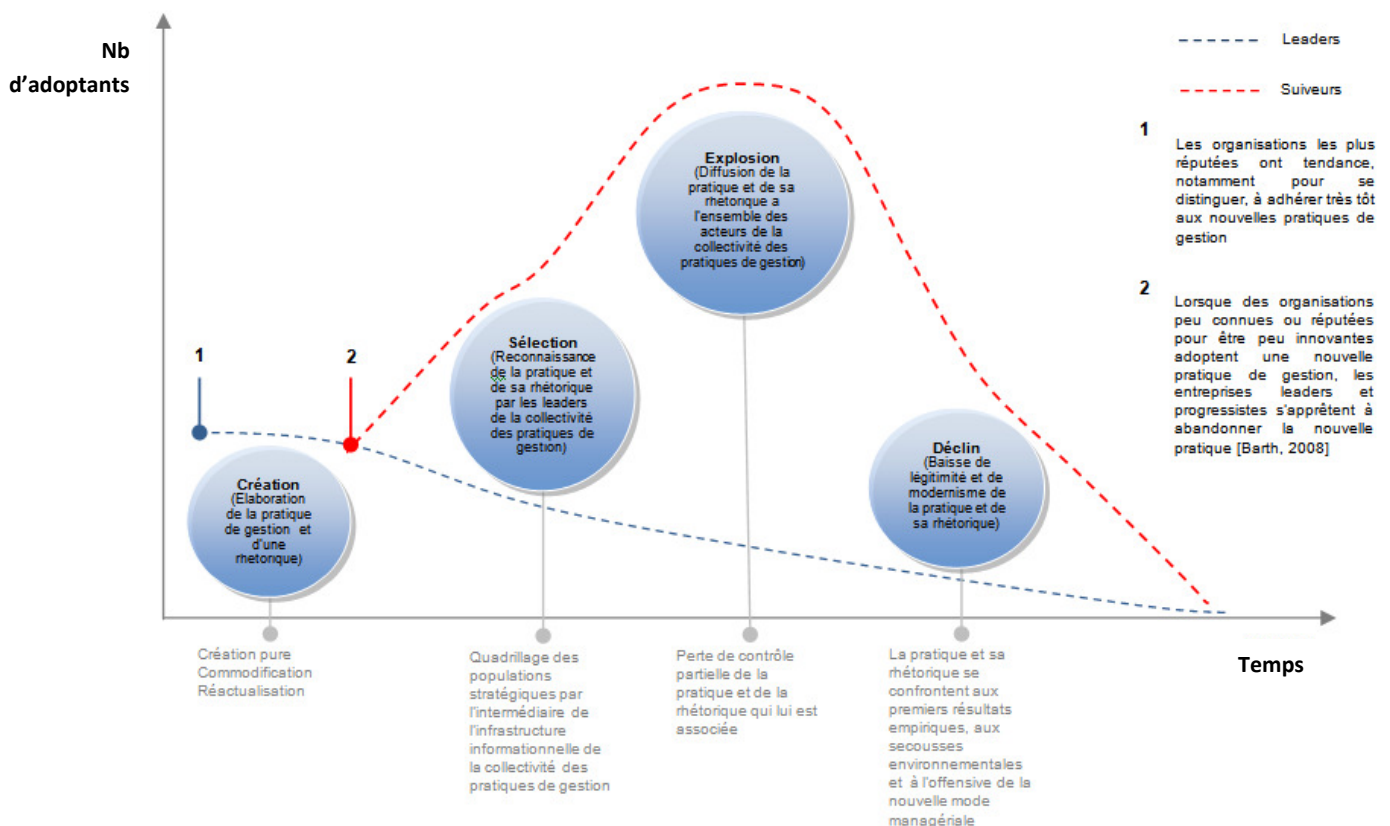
Nb d'adoptants

Leaders

Suiveurs

1 Les organisations les plus réputées ont tendance, notamment pour se distinguer, à adhérer très tôt aux nouvelles pratiques de gestion

2 Lorsque des organisations peu connues ou réputées pour être peu innovantes adoptent une nouvelle pratique de gestion, les entreprises leaders et progressistes s'apprêtent à abandonner la nouvelle pratique [Barth, 2008]

1

2

Création (Elaboration de la pratique de gestion et d'une rhetorique)

Sélection (Reconnaissance de la pratique et de sa rhétorique par les leaders de la collectivité des pratiques de gestion)

Explosion (Diffusion de la pratique et de sa rhetorique a l'ensemble des acteurs de la collectivité des pratiques de gestion)

Déclin (Baisse de légitimité et de modernisme de la pratique et de sa rhétorique)

Création pure
Commodification
Réactualisation

Quadrillage des populations stratégiques par l'intermédiaire de l'infrastructure informationnelle de la collectivité des pratiques de gestion

Perte de contrôle partielle de la pratique et de la rhétorique qui lui est associée

La pratique et sa rhétorique se confrontent aux premiers résultats empiriques, aux secousses environnementales et à l'offensive de la nouvelle mode managériale

Temps